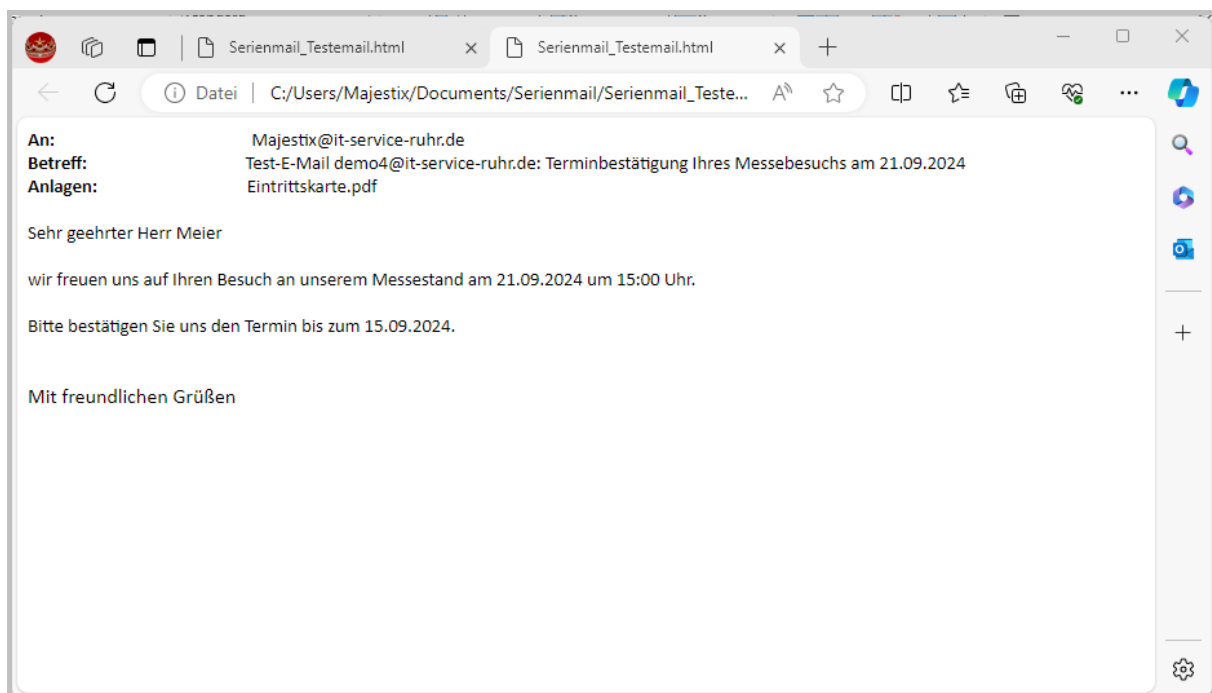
Serienmail_Testemail.html ×
Serienmail_Testemail.html ×

Datei | C:/Users/Majestix/Documents/Serienmail/Serienmail_Teste...

| | |
|---|---|
| **An:** | Majestix@it-service-ruhr.de |
| **Betreff:** | Test-E-Mail demo4@it-service-ruhr.de: Terminbestätigung Ihres Messebesuchs am 21.09.2024 |
| **Anlagen:** | Eintrittskarte.pdf |

Sehr geehrter Herr Meier

wir freuen uns auf Ihren Besuch an unserem Messestand am 21.09.2024 um 15:00 Uhr.

Bitte bestätigen Sie uns den Termin bis zum 15.09.2024.

Mit freundlichen Grüßen